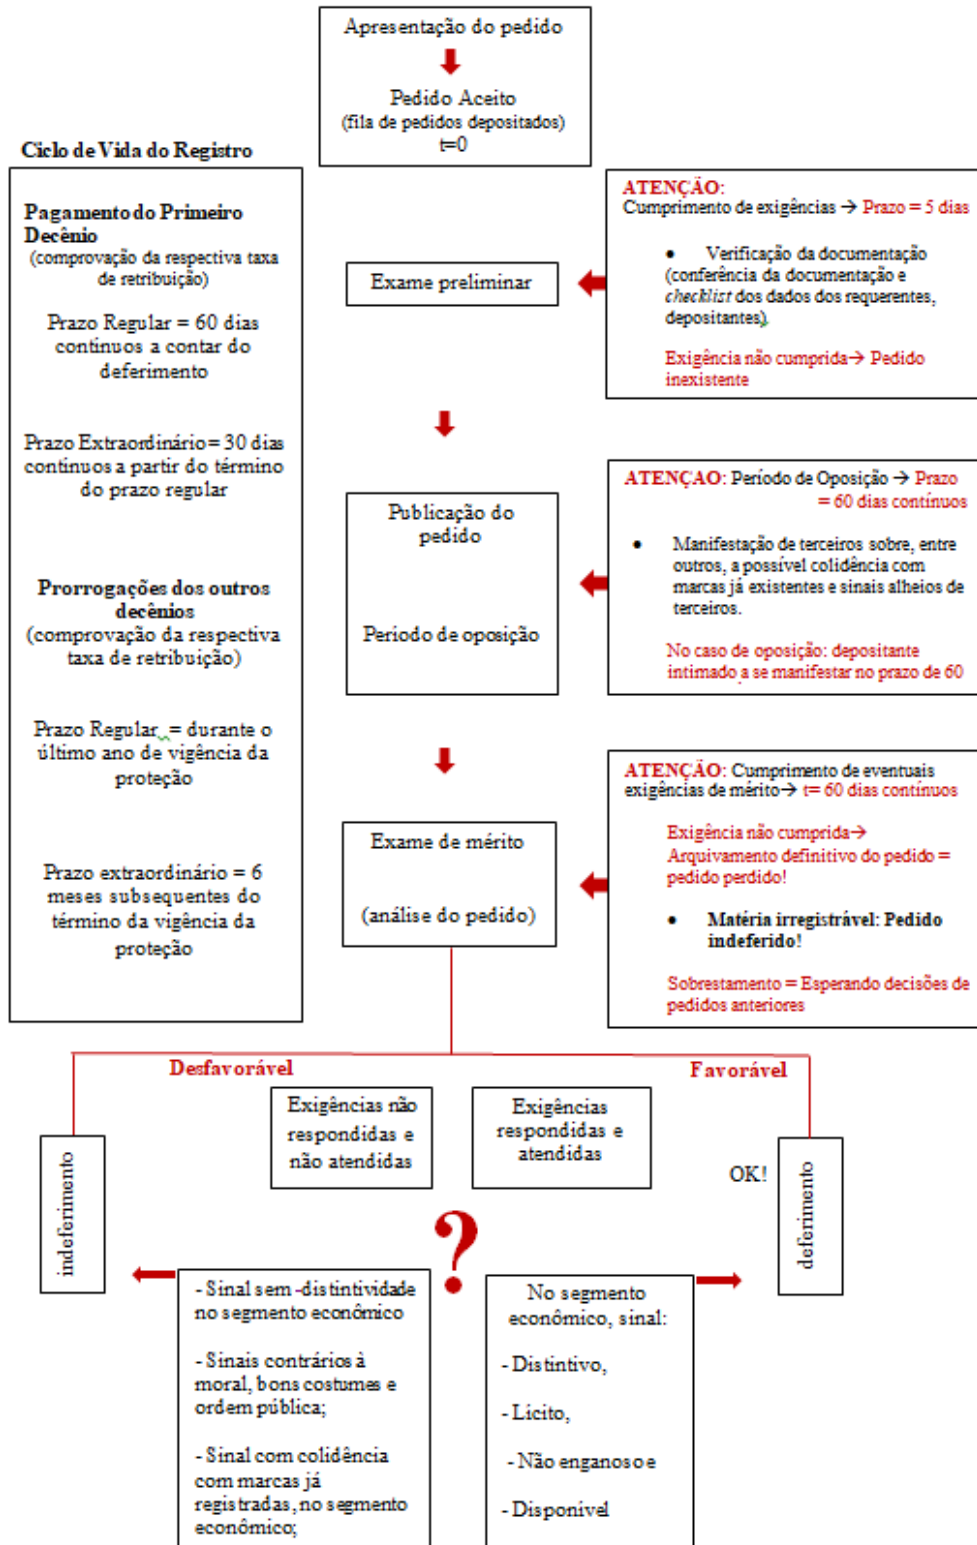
Apresentação do pedido

Pedido Aceito
(fila de pedidos depositados)
t=0

Ciclo de Vida do Registro

Pagamento do Primeiro Decênio
(comprovação da respectiva taxa de retribuição)

Prazo Regular = 60 dias contínuos a contar do deferimento

Prazo Extraordinário = 30 dias contínuos a partir do término do prazo regular

Prorrogações dos outros decênios
(comprovação da respectiva taxa de retribuição)

Prazo Regular = durante o último ano de vigência da proteção

Prazo extraordinário = 6 meses subsequentes do término da vigência da proteção

ATENÇÃO:
Cumprimento de exigências → Prazo = 5 dias

• Verificação da documentação (conferência da documentação e checklist dos dados dos requerentes, depositantes).

Exigência não cumprida → Pedido inexistente

Exame preliminar

Publicação do pedido

Período de oposição

ATENÇAO: Período de Oposição → Prazo = 60 dias contínuos

• Manifestação de terceiros sobre, entre outros, a possível colidência com marcas já existentes e sinais alheios de terceiros.

No caso de oposição: depositante intimado a se manifestar no prazo de 60

Exame de mérito

(análise do pedido)

ATENÇÃO: Cumprimento de eventuais exigências de mérito → t= 60 dias contínuos

Exigência não cumprida → Arquivamento definitivo do pedido = pedido perdido!

• Matéria irregistrável: Pedido indeferido!

Sobrestamento = Esperando decisões de pedidos anteriores

Desfavorável

Favorável

Exigências não respondidas e não atendidas

Exigências respondidas e atendidas

indeferimento

OK!

deferimento

?

- Sinal sem -distintividade no segmento econômico

- Sinais contrários à moral, bons costumes e ordem pública;

- Sinal com colidência com marcas já registradas, no segmento econômico;

No segmento econômico, sinal:

- Distintivo,

- Lícito,

- Não enganoso e

- Disponível